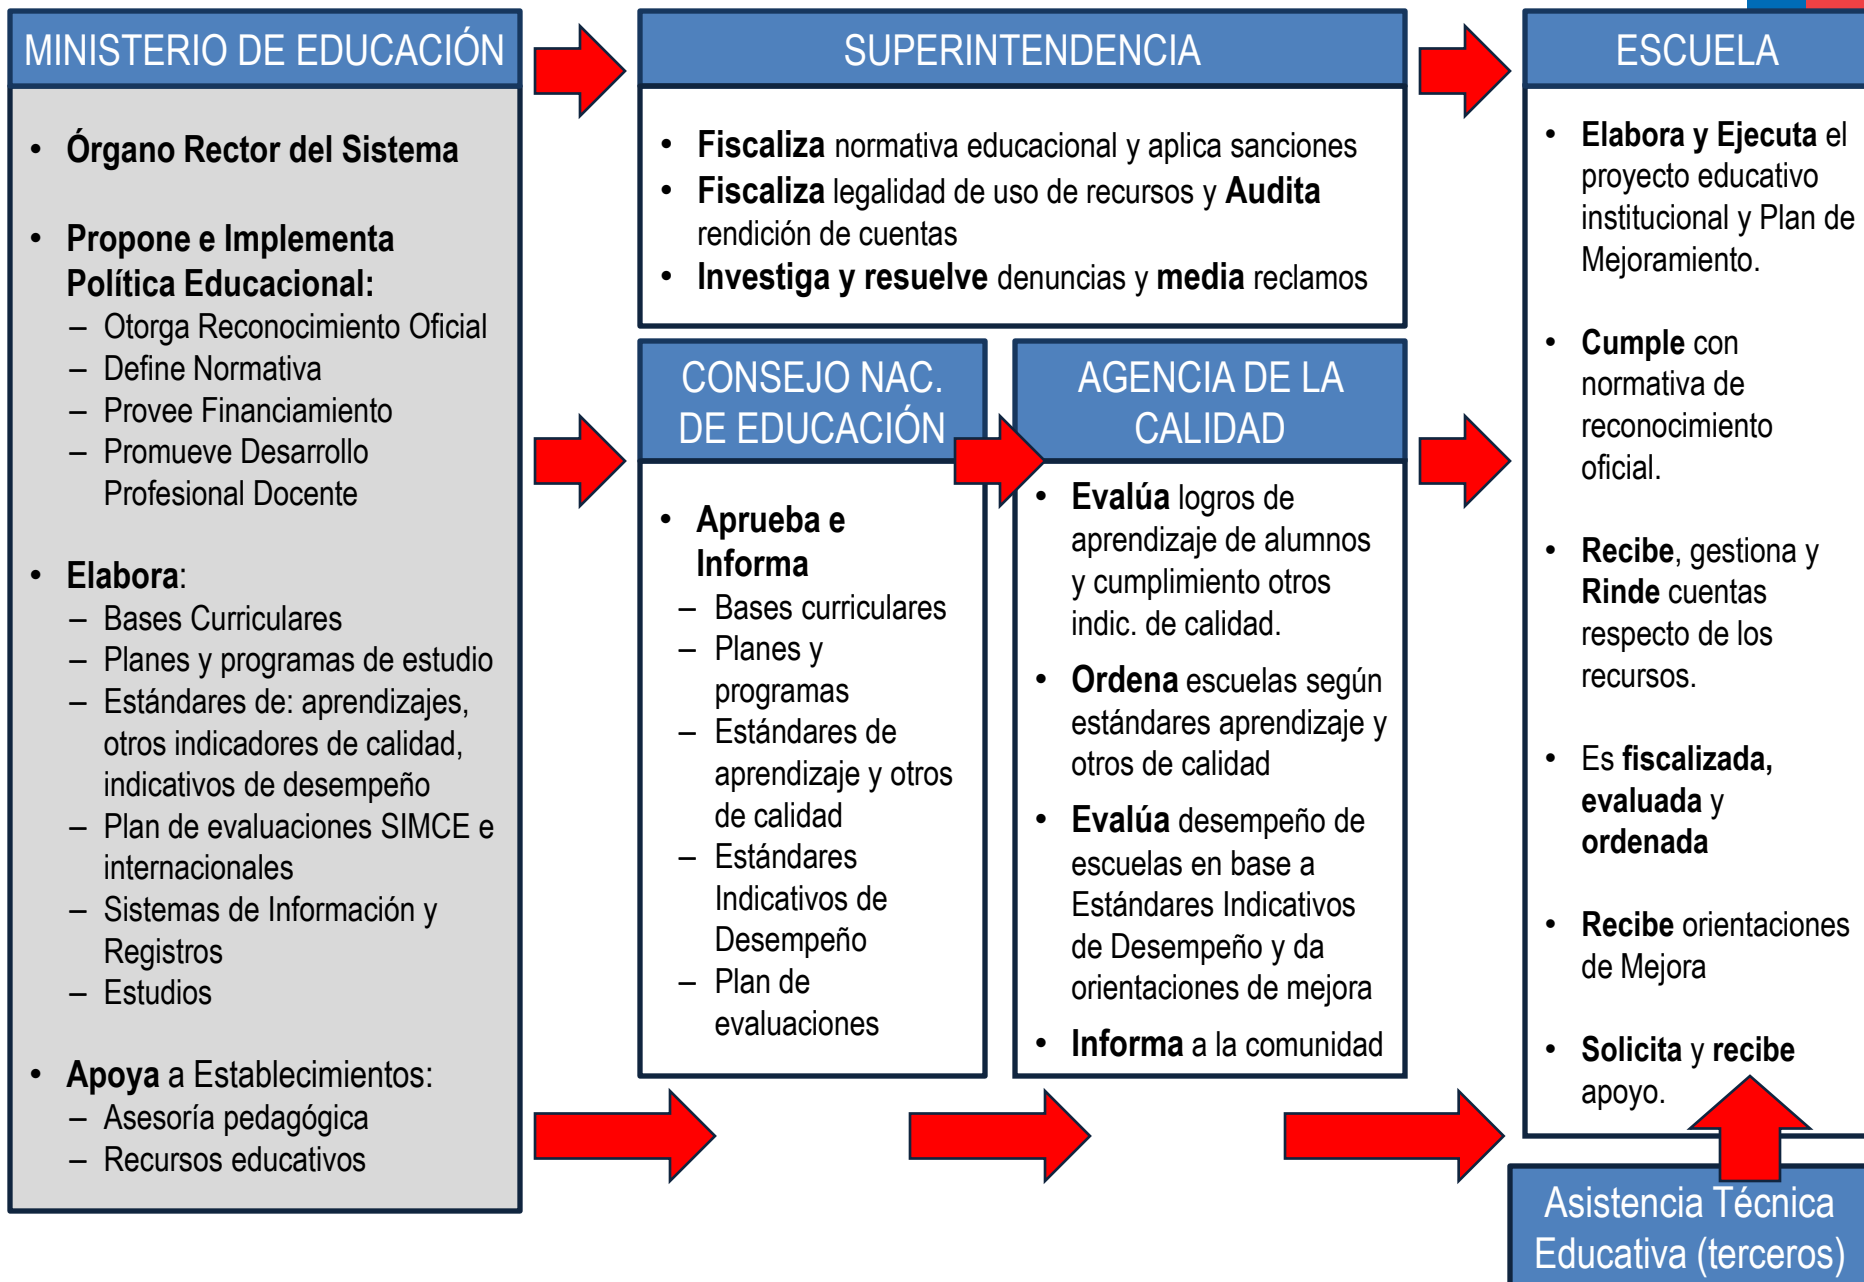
MINISTERIO DE EDUCACIÓN

- Órgano Rector del Sistema
- Propone e Implementa Política Educacional:
  – Otorga Reconocimiento Oficial
  – Define Normativa
  – Provee Financiamiento
  – Promueve Desarrollo Profesional Docente
- Elabora:
  – Bases Curriculares
  – Planes y programas de estudio
  – Estándares de: aprendizajes, otros indicadores de calidad, indicativos de desempeño
  – Plan de evaluaciones SIMCE e internacionales
  – Sistemas de Información y Registros
  – Estudios
- Apoya a Establecimientos:
  – Asesoría pedagógica
  – Recursos educativos

SUPERINTENDENCIA

- Fiscaliza normativa educacional y aplica sanciones
- Fiscaliza legalidad de uso de recursos y Audita rendición de cuentas
- Investiga y resuelve denuncias y media reclamos

CONSEJO NAC. DE EDUCACIÓN

- Aprueba e Informa
  – Bases curriculares
  – Planes y programas
  – Estándares de aprendizaje y otros de calidad
  – Estándares Indicativos de Desempeño
  – Plan de evaluaciones

AGENCIA DE LA CALIDAD

- Evalúa logros de aprendizaje de alumnos y cumplimiento otros indic. de calidad.
- Ordena escuelas según estándares aprendizaje y otros de calidad
- Evalúa desempeño de escuelas en base a Estándares Indicativos de Desempeño y da orientaciones de mejora
- Informa a la comunidad

ESCUELA

- Elabora y Ejecuta el proyecto educativo institucional y Plan de Mejoramiento.
- Cumple con normativa de reconocimiento oficial.
- Recibe, gestiona y Rinde cuentas respecto de los recursos.
- Es fiscalizada, evaluada y ordenada
- Recibe orientaciones de Mejora
- Solicita y recibe apoyo.

Asistencia Técnica Educativa (terceros)